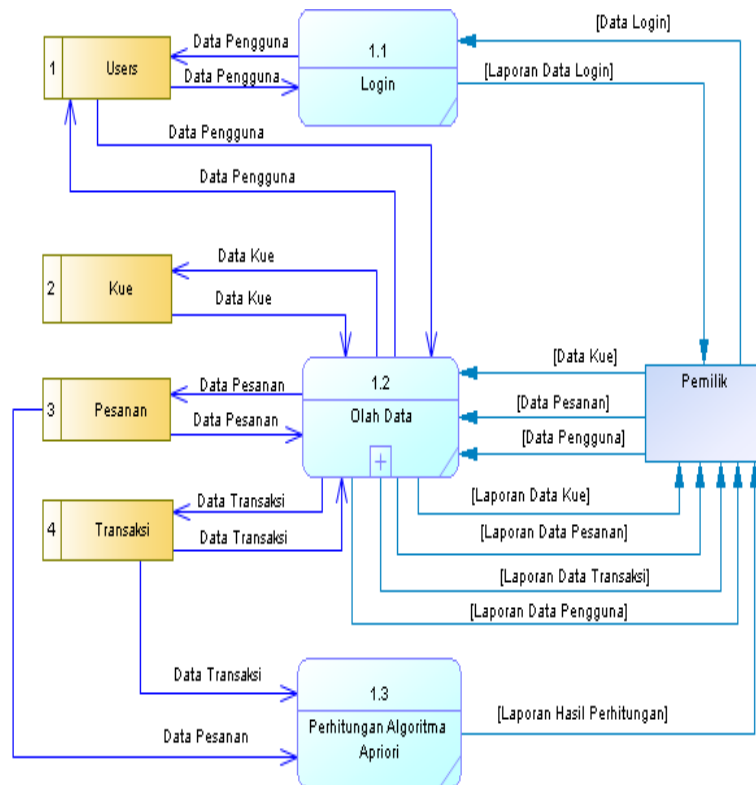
[Data Login]

1 Users

Data Pengguna

Data Pengguna

1.1

Login

[Laporan Data Login]

Data Pengguna

Data Pengguna

2 Kue

Data Kue

Data Kue

3 Pesanan

Data Pesanan

Data Pesanan

1.2

Olah Data

[Data Kue]

[Data Pesanan]

[Data Pengguna]

Pemilik

4 Transaksi

Data Transaksi

Data Transaksi

[Laporan Data Kue]

[Laporan Data Pesanan]

[Laporan Data Transaksi]

[Laporan Data Pengguna]

Data Transaksi

Data Pesanan

1.3

Perhitungan Algoritma Apriori

[Laporan Hasil Perhitungan]